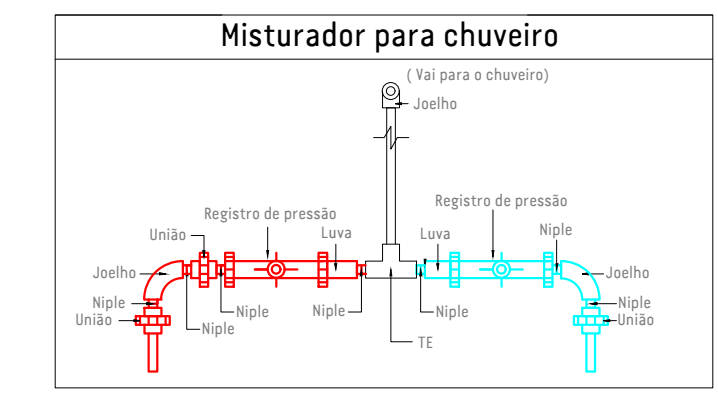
Misturador para chuveiro

( Vai para o chuveiro)

Joelho

Registro de pressão

Registro de pressão

União

Luva

Luva

Niple

Joelho

Joelho

Niple

Niple

Niple

Niple

Niple

União

Niple

União

TE